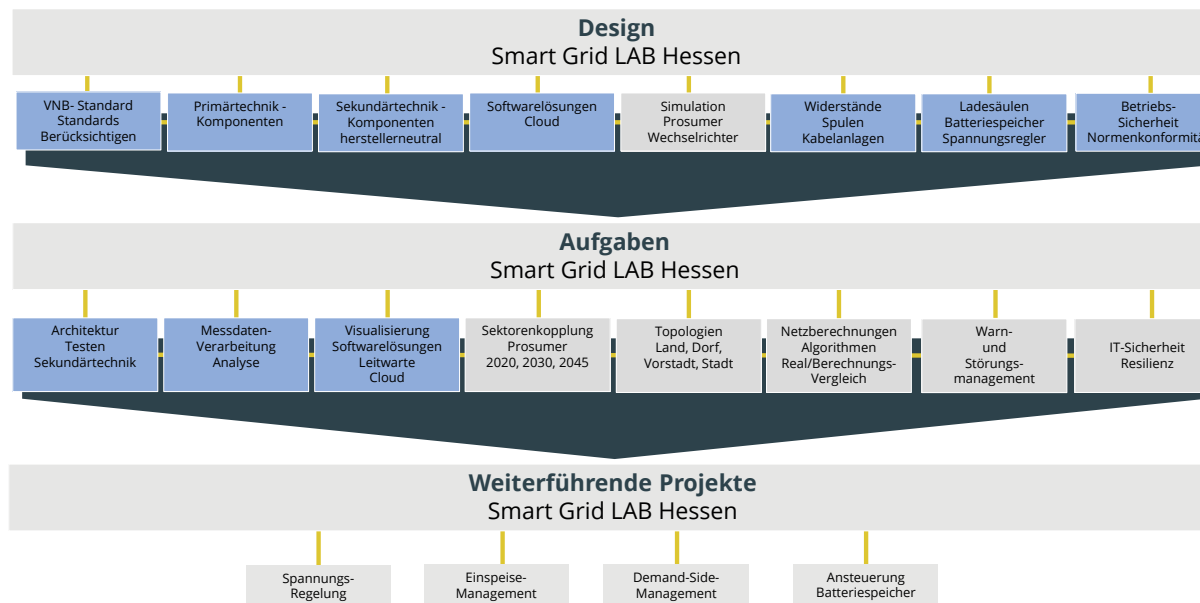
Design
Smart Grid LAB Hessen

VNB- Standard Standards Berücksichtigen

Primärtechnik - Komponenten

Sekundärtechnik - Komponenten herstellerneutral

Softwarelösungen Cloud

Simulation Prosumer Wechselrichter

Widerstände Spulen Kabelanlagen

Ladesäulen Batteriespeicher Spannungsregler

Betriebs-Sicherheit Normenkonformit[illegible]

Aufgaben
Smart Grid LAB Hessen

Architektur Testen Sekundärtechnik

Messdaten-Verarbeitung Analyse

Visualisierung Softwarelösungen Leitwarte Cloud

Sektorenkopplung Prosumer 2020, 2030, 2045

Topologien Land, Dorf, Vorstadt, Stadt

Netzberechnungen Algorithmen Real/Berechnungs-Vergleich

Warn- und Störungs-management

IT-Sicherheit Resilienz

Weiterführende Projekte
Smart Grid LAB Hessen

Spannungs-Regelung

Einspeise-Management

Demand-Side-Management

Ansteuerung Batteriespeicher